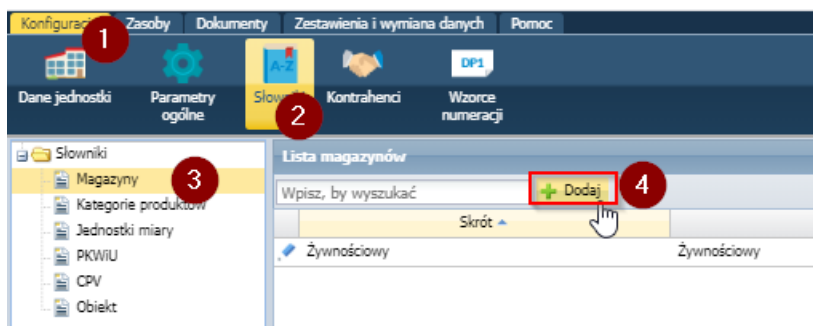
Konfiguracja 1 Zasoby Dokumenty Zestawienia i wymiana danych Pomoc

Dane jednostki Parametry ogólne Słowniki 2 Kontrahenci DP1 Wzorce numeracji

Słowniki
Magazyny 3
Kategorie produktów
Jednostki miary
PKWiU
CPV
Obiekt

Lista magazynów
Wpisz, by wyszukać
Dodaj 4

| Skrót ▲ | |
|---|---|
| Żywnościowy | Żywnościowy |